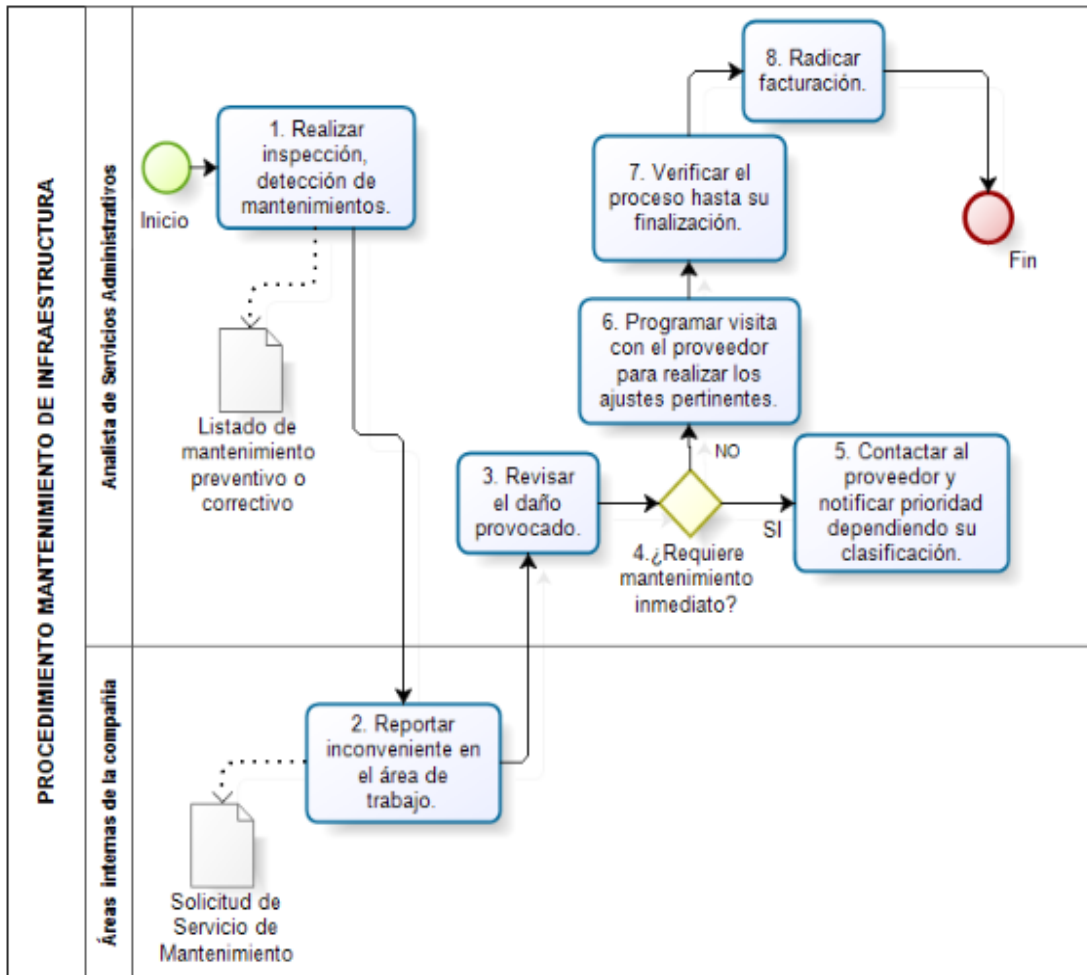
PROCEDIMIENTO MANTENIMIENTO DE INFRAESTRUCTURA

Analista de Servicios Administrativos

Inicio

1. Realizar inspección, detección de mantenimientos.

Listado de mantenimiento preventivo o correctivo

3. Revisar el daño provocado.

4.¿Requiere mantenimiento inmediato?

NO

SI

5. Contactar al proveedor y notificar prioridad dependiendo su clasificación.

6. Programar visita con el proveedor para realizar los ajustes pertinentes.

7. Verificar el proceso hasta su finalización.

8. Radicar facturación.

Fin

Áreas internas de la compañía

2. Reportar inconveniente en el área de trabajo.

Solicitud de Servicio de Mantenimiento